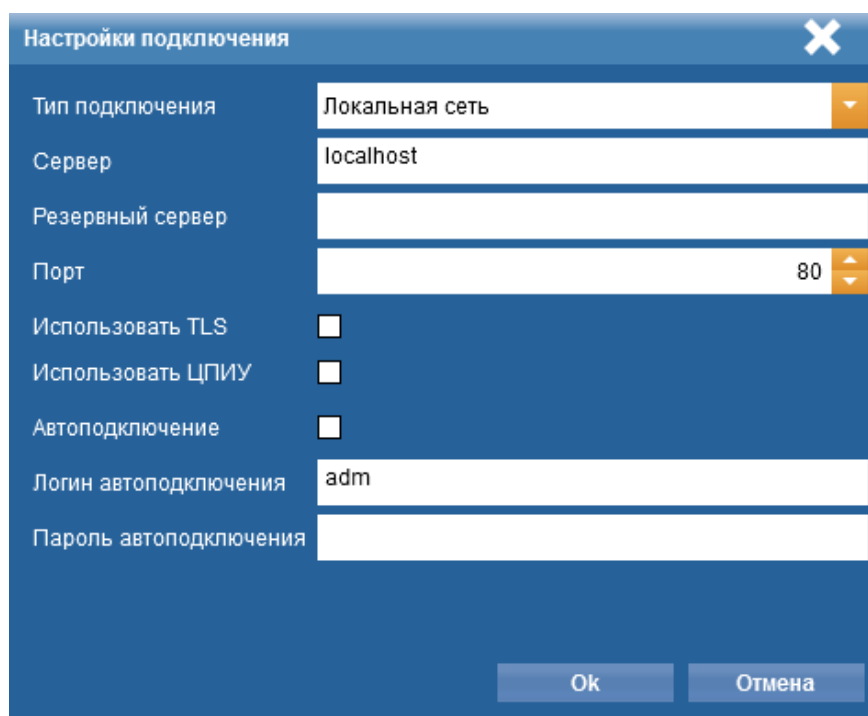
Настройки подключения

Тип подключения Локальная сеть

Сервер localhost

Резервный сервер

Порт 80

Использовать TLS

Использовать ЦПИУ

Автоподключение

Логин автоподключения adm

Пароль автоподключения

Ok Отмена